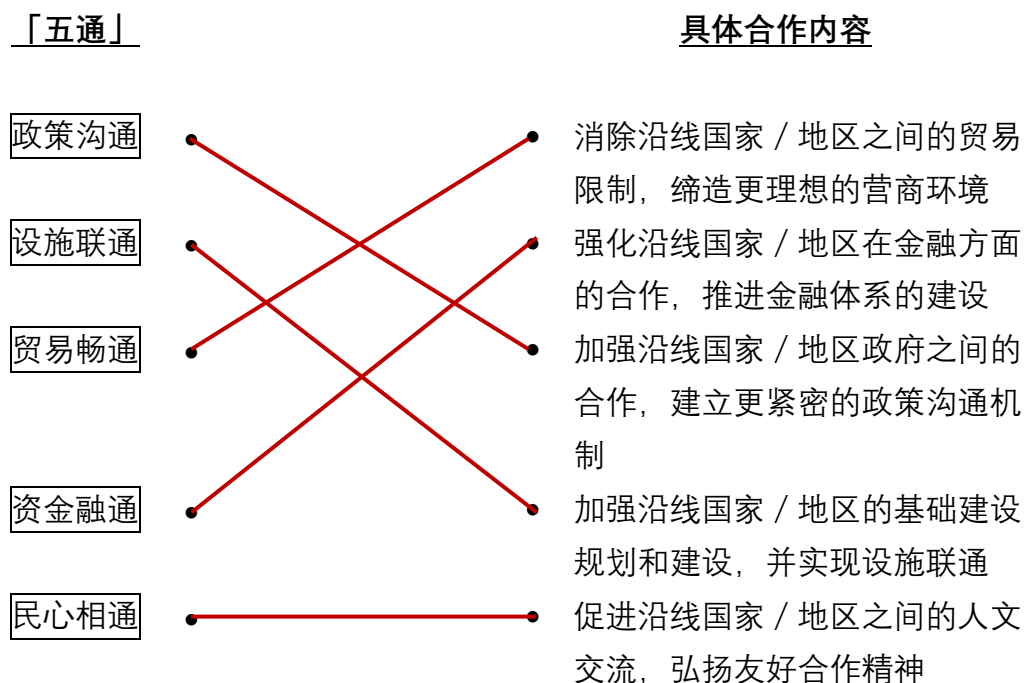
「五通」

具体合作内容

政策沟通

设施联通

贸易畅通

资金融通

民心相通

消除沿线国家／地区之间的贸易限制，缔造更理想的营商环境

强化沿线国家／地区在金融方面的合作，推进金融体系的建设

加强沿线国家／地区政府之间的合作，建立更紧密的政策沟通机制

加强沿线国家／地区的基础建设规划和建设，并实现设施联通

促进沿线国家／地区之间的人文交流，弘扬友好合作精神